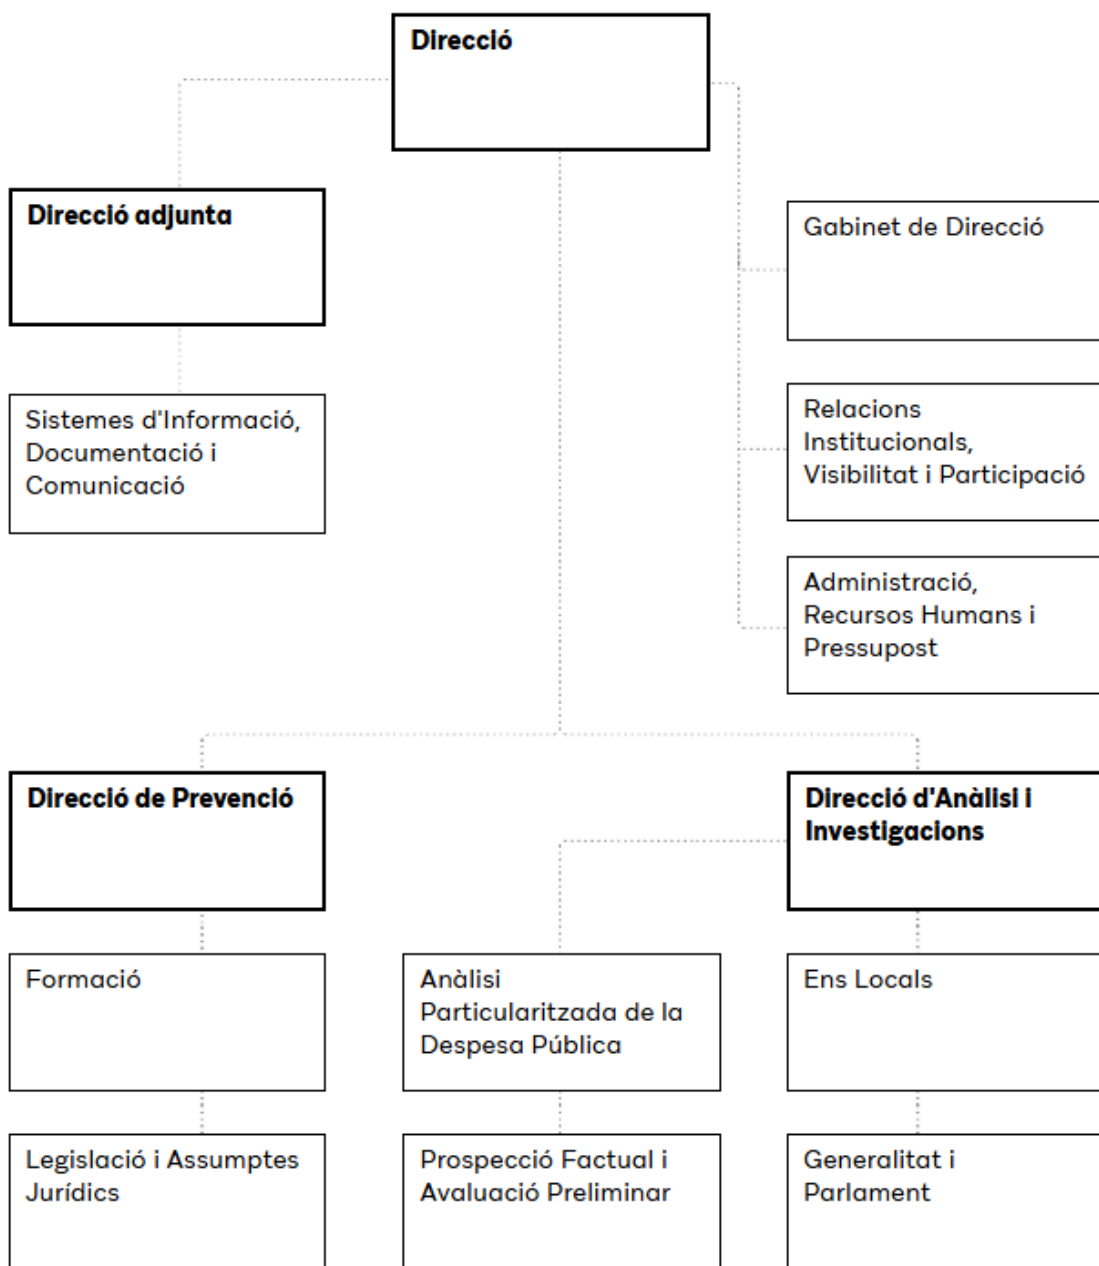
Direcció

Direcció adjunta

Sistemes d'Informació, Documentació i Comunicació

Gabinet de Direcció

Relacions Institucionals, Visibilitat i Participació

Administració, Recursos Humans i Pressupost

Direcció de Prevenció

Formació

Legislació i Assumptes Jurídics

Direcció d'Anàlisi i Investigacions

Anàlisi Particularitzada de la Despesa Pública

Prospecció Factual i Avaluació Preliminar

Ens Locals

Generalitat i Parlament